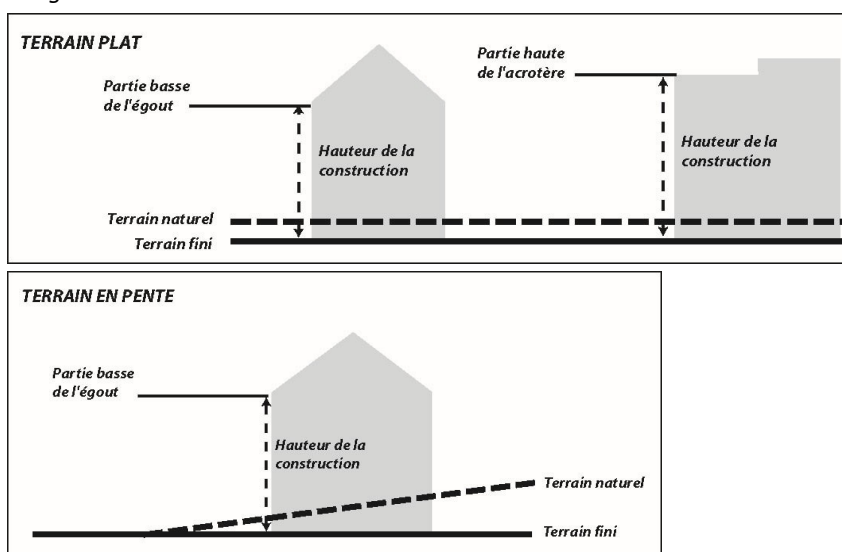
TERRAIN PLAT

Partie basse de l'égout

Hauteur de la construction

Partie haute de l'acrotère

Hauteur de la construction

Terrain naturel

Terrain fini

TERRAIN EN PENTE

Partie basse de l'égout

Hauteur de la construction

Terrain naturel

Terrain fini